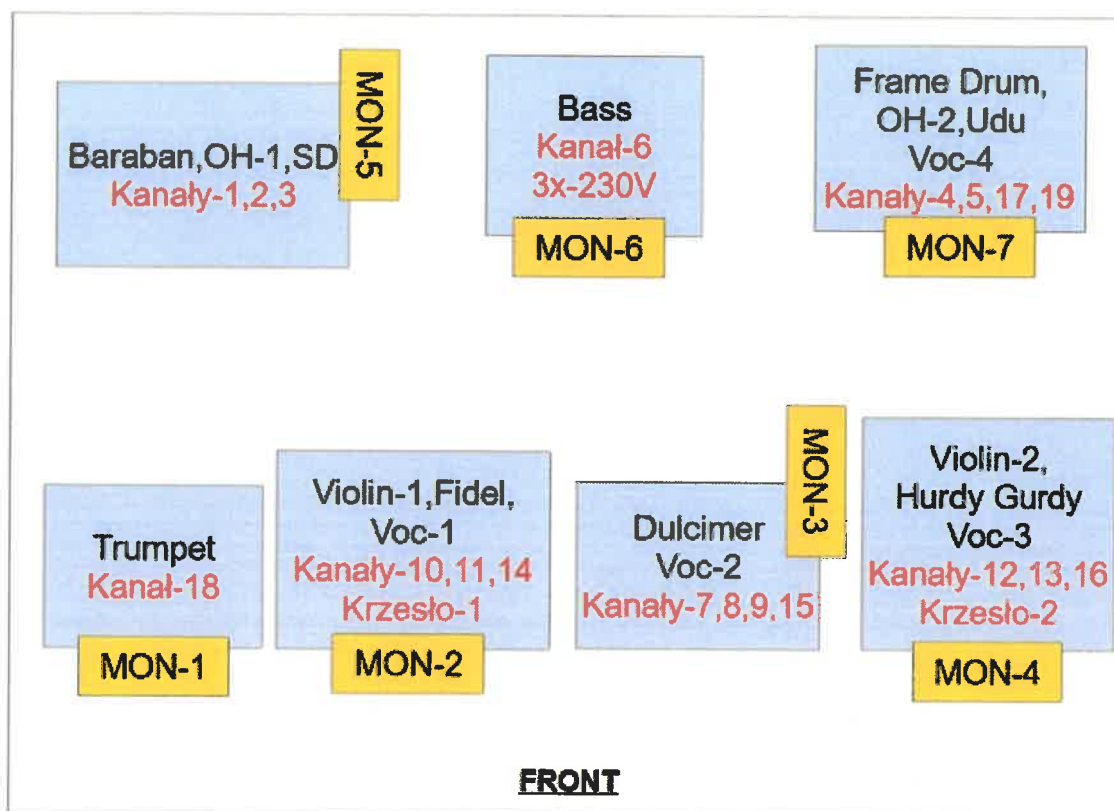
Baraban,OH-1,SD
Kanały-1,2,3

MON-5

Bass
Kanał-6
3x-230V

MON-6

Frame Drum,
OH-2,Udu
Voc-4
Kanały-4,5,17,19

MON-7

Trumpet
Kanał-18

MON-1

Violin-1,Fidel,
Voc-1
Kanały-10,11,14
Krzesło-1

MON-2

Dulcimer
Voc-2
Kanały-7,8,9,15

MON-3

Violin-2,
Hurdy Gurdy
Voc-3
Kanały-12,13,16
Krzesło-2

MON-4

FRONT